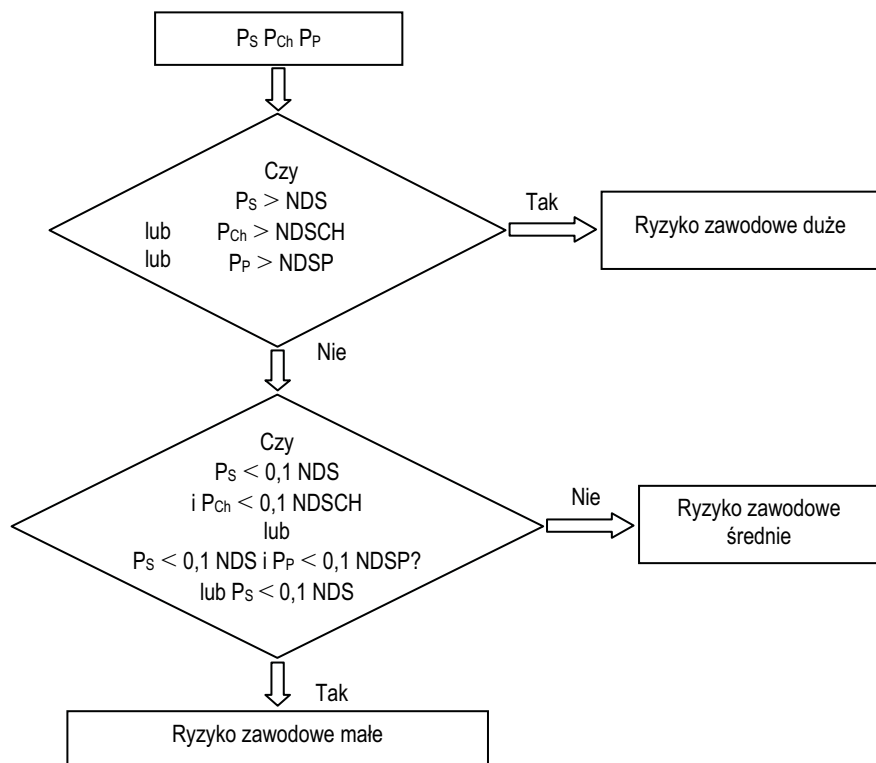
$P_S$ $P_{Ch}$ $P_P$

Czy
$P_S > NDS$
lub $P_{Ch} > NDSCH$
lub $P_P > NDSP$

Tak

Ryzyko zawodowe duże

Nie

Czy
$P_S < 0,1$ NDS
i $P_{Ch} < 0,1$ NDSCH
lub
$P_S < 0,1$ NDS i $P_P < 0,1$ NDSP?
lub $P_S < 0,1$ NDS

Nie

Ryzyko zawodowe średnie

Tak

Ryzyko zawodowe małe